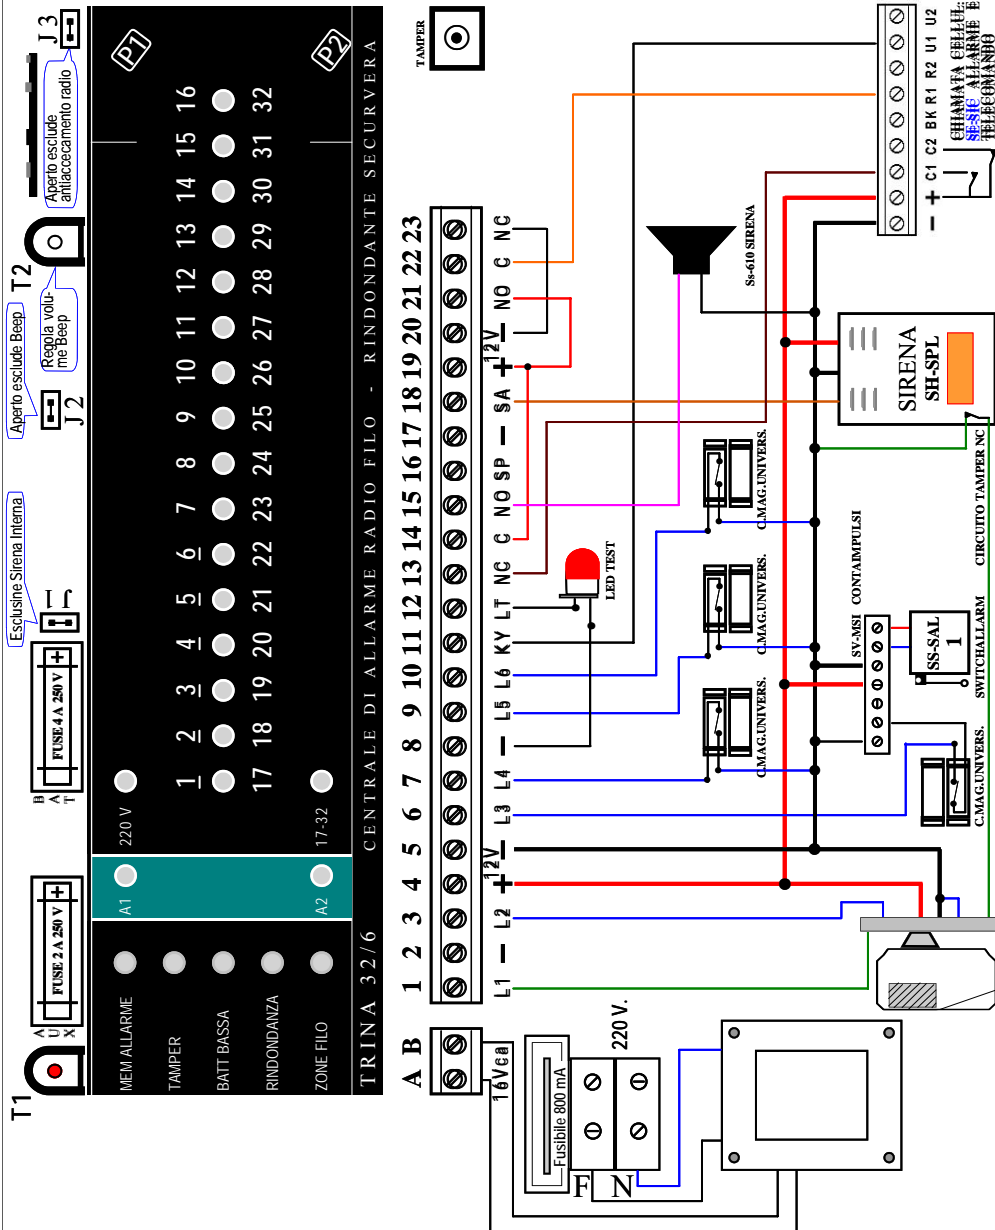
J3
Aperto esclude antiaccecamento radio
T2
Regola volume Beep
Aperto esclude Beep
J2
Esclusine Sirena Interna
J1
FUSE 4 A 250 V
B A T
FUSE 2 A 250 V
A U X
T1
P1
P2
16 15 14 13 12 11 10 9 8 7 6 5 4 3 2 1
32 31 30 29 28 27 26 25 24 23 22 21 20 19 18 17
220 V
A1
17-32
A2
MEM ALLARME
TAMPER
BATT BASSA
RINDONDANZA
ZONE FILO
TRINA 32/6 CENTRALE DI ALLARME RADIO FILO - RINDONDANTE SECURVERA
TAMPER
1 2 3 4 5 6 7 8 9 10 11 12 13 14 15 16 17 18 19 20 21 22 23
L1 — L2 + — L3 L4 — L5 L6 KY LT NC C NO SP — SA + — NO C NC
12V 12V
A B
16Vca
Fusibile 800 mA
220 V.
F N
LED TEST
Ss-610 SIRENA
SIRENA SH-SPL
C.MAG.UNIVERS.
C.MAG.UNIVERS.
C.MAG.UNIVERS.
C.MAG.UNIVERS.
CONTAIMPULSI
SV-MSI
SS-SAL 1
SWITCHALLARM
CIRCUITO TAMPER NC
— + C1 C2 BK R1 R2 U1 U2
CHIAMATA CELLU: SE SIC ALLARME E TELECOMANDO